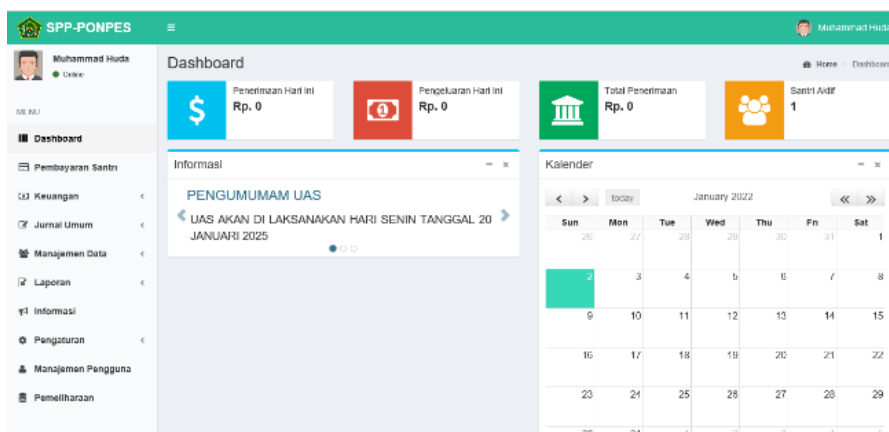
SPP-PONPES

Muhammad Huda

Muhammad Huda
● Online

MENU

Dashboard
Pembayaran Santri
Keuangan
Jurnal Umum
Manajemen Data
Laporan
Informasi
Pengaturan
Manajemen Pengguna
Pemeliharaan

Dashboard

Home > Dashboard

Penerimaan Hari ini
Rp. 0

Pengeluaran Hari ini
Rp. 0

Total Penerimaan
Rp. 0

Santri Aktif
1

Informasi

PENGUMUMAM UAS
UAS AKAN DI LAKSANAKAN HARI SENIN TANGGAL 20 JANUARI 2025

Kalender

today

January 2022

| Sun | Mon | Tue | Wed | Thu | Fri | Sat |
|---|---|---|---|---|---|---|
| 26 | 27 | 28 | 29 | 30 | 31 | 1 |
| 2 | 3 | 4 | 5 | 6 | 7 | 8 |
| 9 | 10 | 11 | 12 | 13 | 14 | 15 |
| 16 | 17 | 18 | 19 | 20 | 21 | 22 |
| 23 | 24 | 25 | 26 | 27 | 28 | 29 |